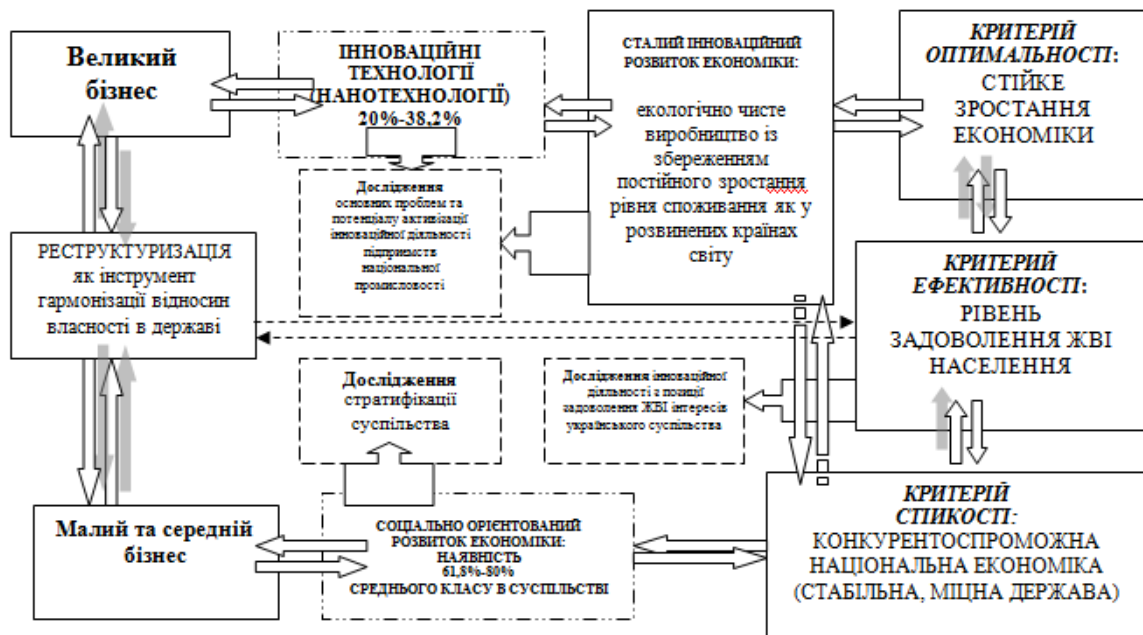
Великий бізнес

ІННОВАЦІЙНІ ТЕХНОЛОГІЇ (НАНОТЕХНОЛОГІЇ) 20%-38,2%

СТАЛИЙ ІННОВАЦІЙНИЙ РОЗВИТОК ЕКОНОМІКИ:

екологічно чисте виробництво із збереженням постійного зростання рівня споживання як у розвинених країнах світу

КРИТЕРІЙ ОПТИМАЛЬНОСТІ: СТІЙКЕ ЗРОСТАННЯ ЕКОНОМІКИ

Дослідження основних проблем та потенціалу активізації інноваційної діяльності підприємств національної промисловості

РЕСТРУКТУРИЗАЦІЯ як інструмент гармонізації відносин власності в державі

КРИТЕРІЙ ЕФЕКТИВНОСТІ: РІВЕНЬ ЗАДОВОЛЕННЯ ЖВІ НАСЕЛЕННЯ

Дослідження стратифікації суспільства

Дослідження інноваційної діяльності з позицій задоволення ЖВІ інтересів українського суспільства

Малий та середній бізнес

СОЦІАЛЬНО ОРІЄНТОВАНИЙ РОЗВИТОК ЕКОНОМІКИ: НАЯВНІСТЬ 61,8%-80% СРЕДНЬОГО КЛАСУ В СУСПІЛЬСТВІ

КРИТЕРІЙ СТІЙКОСТІ: КОНКУРЕНТОСПРОМОЖНА НАЦІОНАЛЬНА ЕКОНОМІКА (СТАБІЛЬНА, МІЦНА ДЕРЖАВА)